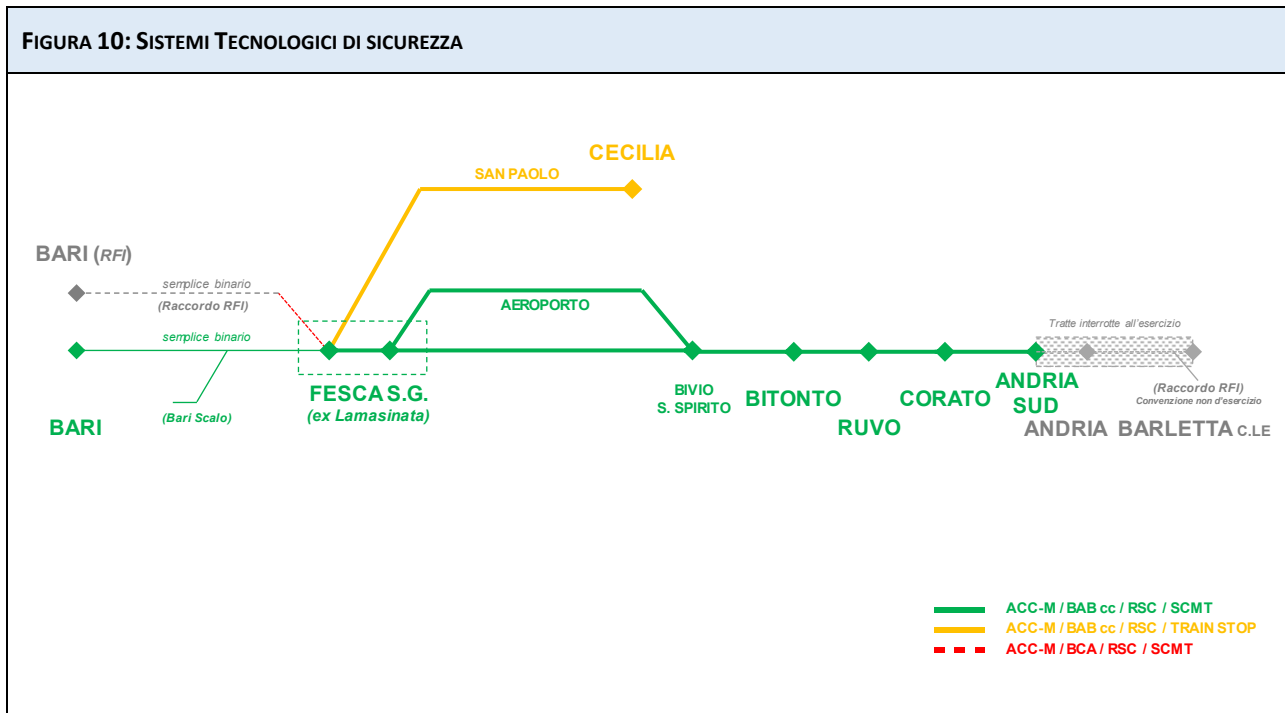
FIGURA 10: SISTEMI TECNOLOGICI DI SICUREZZA

CECILIA

SAN PAOLO

BARI (RFI)

semplice binario

(Raccordo RFI)

AEROPORTO

semplice binario

Tratte interrotte all'esercizio

ANDRIA SUD

FESCA S.G.
(ex Lamasinata)

BIVIO S. SPIRITO

BITONTO

CORATO

(Raccordo RFI)
Convenzione non d'esercizio

BARI

(Bari Scalo)

RUVO

ANDRIA BARLETTA C.LE

ACC-M / BAB cc / RSC / SCMT
ACC-M / BAB cc / RSC / TRAIN STOP
ACC-M / BCA / RSC / SCMT